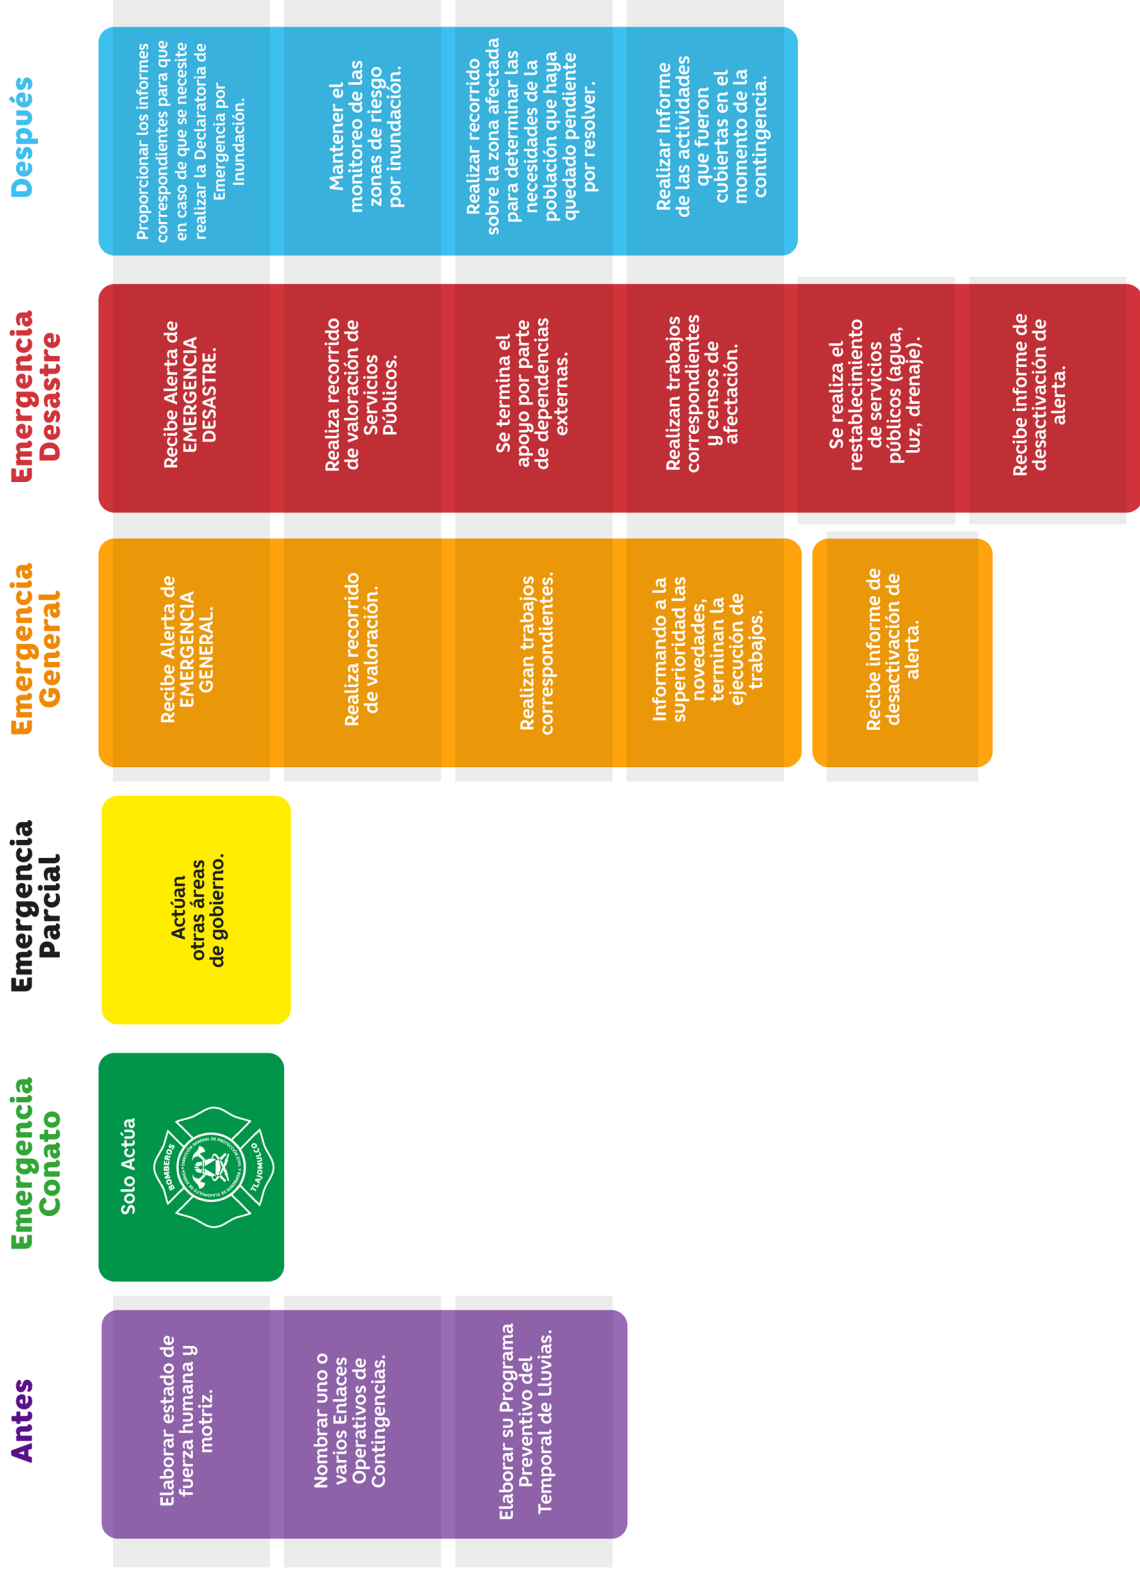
Antes

Elaborar estado de fuerza humana y motriz.

Nombrar uno o varios Enlaces Operativos de Contingencias.

Elaborar su Programa Preventivo del Temporal de Lluvias.

Emergencia Conato

Solo Actúa

BOMBEROS TLAJOMULCO

Emergencia Parcial

Actúan otras áreas de gobierno.

Emergencia General

Recibe Alerta de EMERGENCIA GENERAL.

Realiza recorrido de valoración.

Realizan trabajos correspondientes.

Informando a la superioridad las novedades, terminan la ejecución de trabajos.

Recibe informe de desactivación de alerta.

Emergencia Desastre

Recibe Alerta de EMERGENCIA DESASTRE.

Realiza recorrido de valoración de Servicios Públicos.

Se termina el apoyo por parte de dependencias externas.

Realizan trabajos correspondientes y censos de afectación.

Se realiza el restablecimiento de servicios públicos (agua, luz, drenaje).

Recibe informe de desactivación de alerta.

Después

Proporcionar los informes correspondientes para que en caso de que se necesite realizar la Declaratoria de Emergencia por Inundación.

Mantener el monitoreo de las zonas de riesgo por inundación.

Realizar recorrido sobre la zona afectada para determinar las necesidades de la población que haya quedado pendiente por resolver.

Realizar Informe de las actividades que fueron cubiertas en el momento de la contingencia.